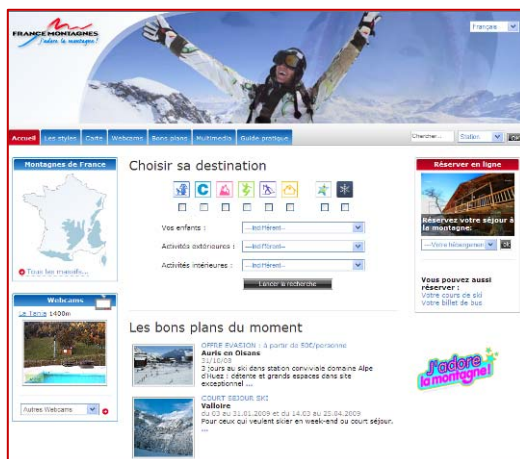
FRANCE MONTAGNES
J'adore la montagne !

Français

Accueil | Les styles | Carte | Webcams | Bons plans | Multimedia | Guide pratique

Chercher... | Station | ok

Montagnes de France

Tous les massifs...

Webcams

La Tania 1400m

Autres Webcams

Choisir sa destination

C

Vos enfants : --Indifférent--

Activités extérieures : --Indifférent--

Activités intérieures : --Indifférent--

Lancer la recherche

Les bons plans du moment

OFFRE EVASION : à partir de 50€/personne
Auris en Oisans
31/10/08
3 jours au ski dans station conviviale domaine Alpe d'Huez : détente et grands espaces dans site exceptionnel ...

COURT SEJOUR SKI
Valloire
du 03 au 31.01.2009 et 14.03 au 25.04.2009
Pour ceux qui veulent skier en week-end ou court séjour. ...

Réserver en ligne

Réservez votre séjour à la montagne:

--Votre hébergement-- ok

Vous pouvez aussi réserver :
Votre cours de ski
Votre billet de bus

J'adore la montagne!